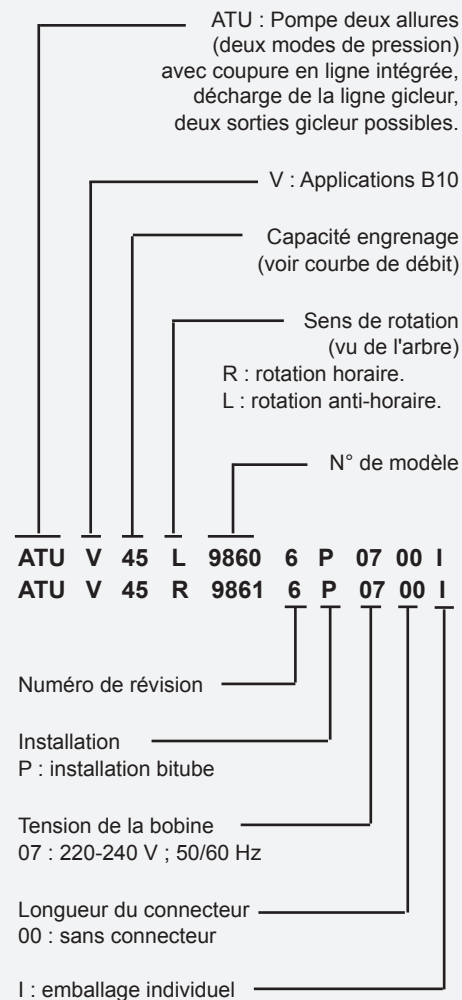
ATU : Pompe deux allures (deux modes de pression) avec coupure en ligne intégrée, décharge de la ligne gicleur, deux sorties gicleur possibles.

V : Applications B10

Capacité engrenage (voir courbe de débit)

Sens de rotation (vu de l'arbre)
R : rotation horaire.
L : rotation anti-horaire.

N° de modèle

ATU V 45 L 9860 6 P 07 00 I
ATU V 45 R 9861 6 P 07 00 I

Numéro de révision

Installation
P : installation bitube

Tension de la bobine
07 : 220-240 V ; 50/60 Hz

Longueur du connecteur
00 : sans connecteur

I : emballage individuel